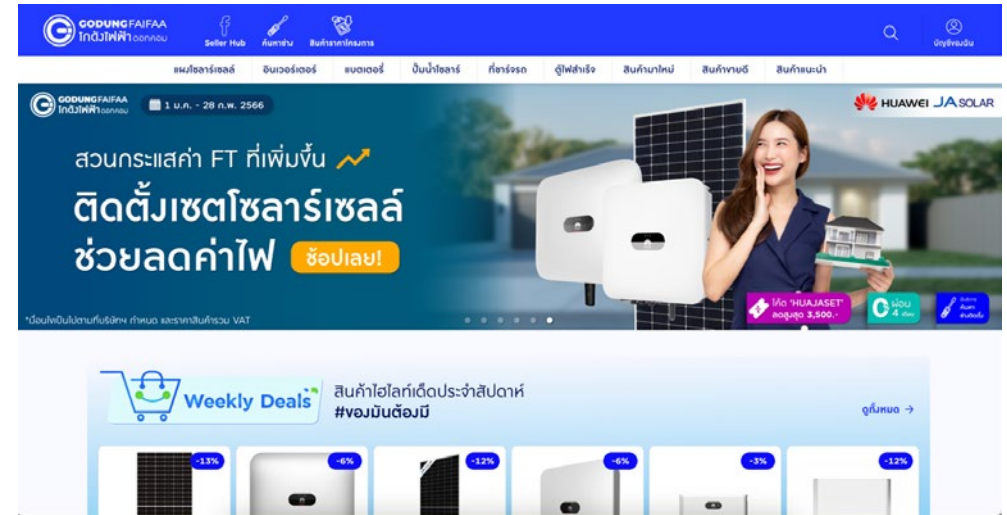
GODUNGFAIFAA โกดังไฟฟ้า ดอทคอม

Seller Hub ค้นหาช่าง สินค้าราคาโครงการ

บัญชีของฉัน

แผงโซลาร์เซลล์ อินเวอร์เตอร์ แบตเตอรี่ ปั๊มน้ำโซลาร์ ที่ชาร์จรถ ตู้ไฟสำเร็จ สินค้ามาใหม่ สินค้าขายดี สินค้าแนะนำ

GODUNGFAIFAA โกดังไฟฟ้า ดอทคอม

1 ม.ค. - 28 ก.พ. 2566

HUAWEI JA SOLAR

สวนกระแสค่า FT ที่เพิ่มขึ้น

ติดตั้งเซตโซลาร์เซลล์

ช่วยลดค่าไฟ ช้อปเลย!

*เงื่อนไขเป็นไปตามที่บริษัทฯ กำหนด และราคาสินค้ารวม VAT

โค้ด "HUAJASET" ลดสูงสุด 3,500.-

ผ่อน 4 เดือน

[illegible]

Weekly Deals

สินค้าไฮไลท์เด็ดประจำสัปดาห์

#ของมันต้องมี

ดูทั้งหมด →

-13%

-6%

-12%

-6%

-3%

-12%